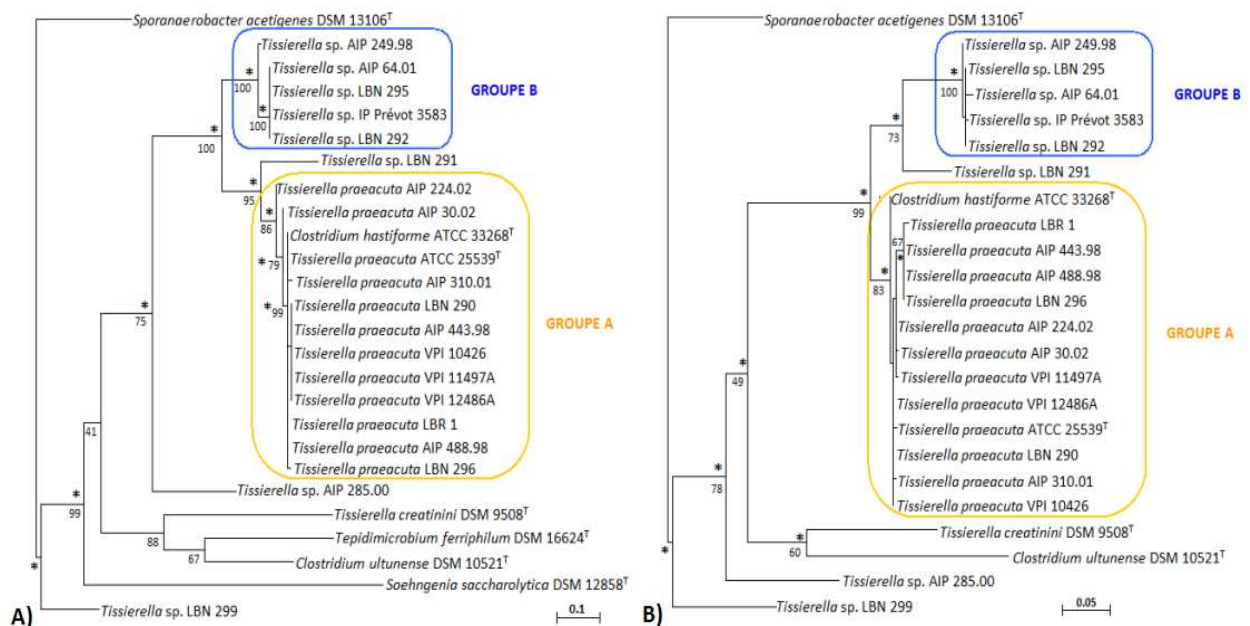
Sporanaerobacter acetigenes DSM 13106$^T$
Tissierella sp. AIP 249.98
Tissierella sp. AIP 64.01
Tissierella sp. LBN 295
Tissierella sp. IP Prévot 3583
Tissierella sp. LBN 292
GROUPE B
*
100
*
100
*
100
Tissierella sp. LBN 291
*
95
Tissierella praeacuta AIP 224.02
*
86
Tissierella praeacuta AIP 30.02
Clostridium hastiforme ATCC 33268$^T$
*
79
Tissierella praeacuta ATCC 25539$^T$
Tissierella praeacuta AIP 310.01
*
99
Tissierella praeacuta LBN 290
Tissierella praeacuta AIP 443.98
Tissierella praeacuta VPI 10426
Tissierella praeacuta VPI 11497A
Tissierella praeacuta VPI 12486A
Tissierella praeacuta LBR 1
Tissierella praeacuta AIP 488.98
Tissierella praeacuta LBN 296
GROUPE A
*
75
41
Tissierella sp. AIP 285.00
*
99
Tissierella creatinini DSM 9508$^T$
88
Tepidimicrobium ferriphilum DSM 16624$^T$
67
Clostridium ultunense DSM 10521$^T$
Soehngenia saccharolytica DSM 12858$^T$
*
Tissierella sp. LBN 299
A)
0.1

Sporanaerobacter acetigenes DSM 13106$^T$
Tissierella sp. AIP 249.98
Tissierella sp. LBN 295
Tissierella sp. AIP 64.01
Tissierella sp. IP Prévot 3583
Tissierella sp. LBN 292
GROUPE B
*
100
*
73
Tissierella sp. LBN 291
*
99
Clostridium hastiforme ATCC 33268$^T$
Tissierella praeacuta LBR 1
67
*
Tissierella praeacuta AIP 443.98
Tissierella praeacuta AIP 488.98
*
83
Tissierella praeacuta LBN 296
Tissierella praeacuta AIP 224.02
Tissierella praeacuta AIP 30.02
Tissierella praeacuta VPI 11497A
Tissierella praeacuta VPI 12486A
Tissierella praeacuta ATCC 25539$^T$
Tissierella praeacuta LBN 290
Tissierella praeacuta AIP 310.01
Tissierella praeacuta VPI 10426
GROUPE A
*
49
*
78
Tissierella creatinini DSM 9508$^T$
*
60
Clostridium ultunense DSM 10521$^T$
Tissierella sp. AIP 285.00
*
Tissierella sp. LBN 299
B)
0.05